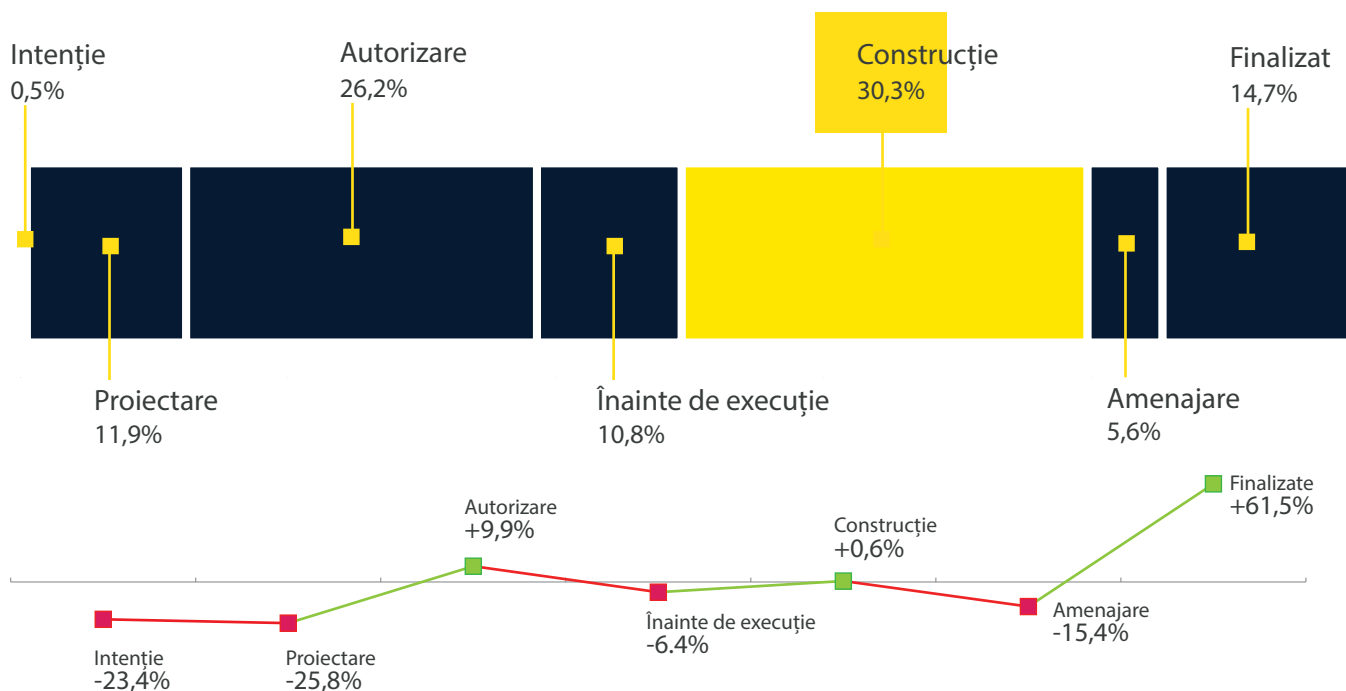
Intenție
0,5%

Autorizare
26,2%

Construcție
30,3%

Finalizat
14,7%

Proiectare
11,9%

Înainte de execuție
10,8%

Amenajare
5,6%

Autorizare
+9,9%

Construcție
+0,6%

Finalizate
+61,5%

Intenție
-23,4%

Proiectare
-25,8%

Înainte de execuție
-6.4%

Amenajare
-15,4%